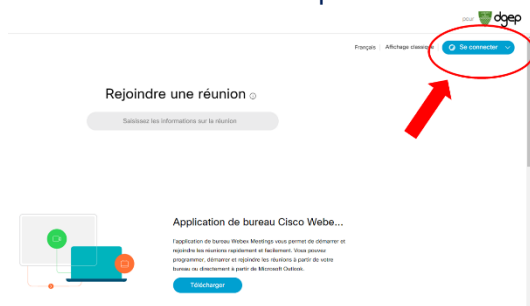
pour dgep

Français | Affichage classique | Se connecter

Rejoindre une réunion

Saisissez les informations sur la réunion

Application de bureau Cisco Webe...

l'application de bureau Webex Meetings vous permet de démarrer et rejoindre les réunions rapidement et facilement. Vous pouvez programmer, démarrer et rejoindre les réunions à partir de votre bureau ou directement à partir de Microsoft Outlook.

Télécharger